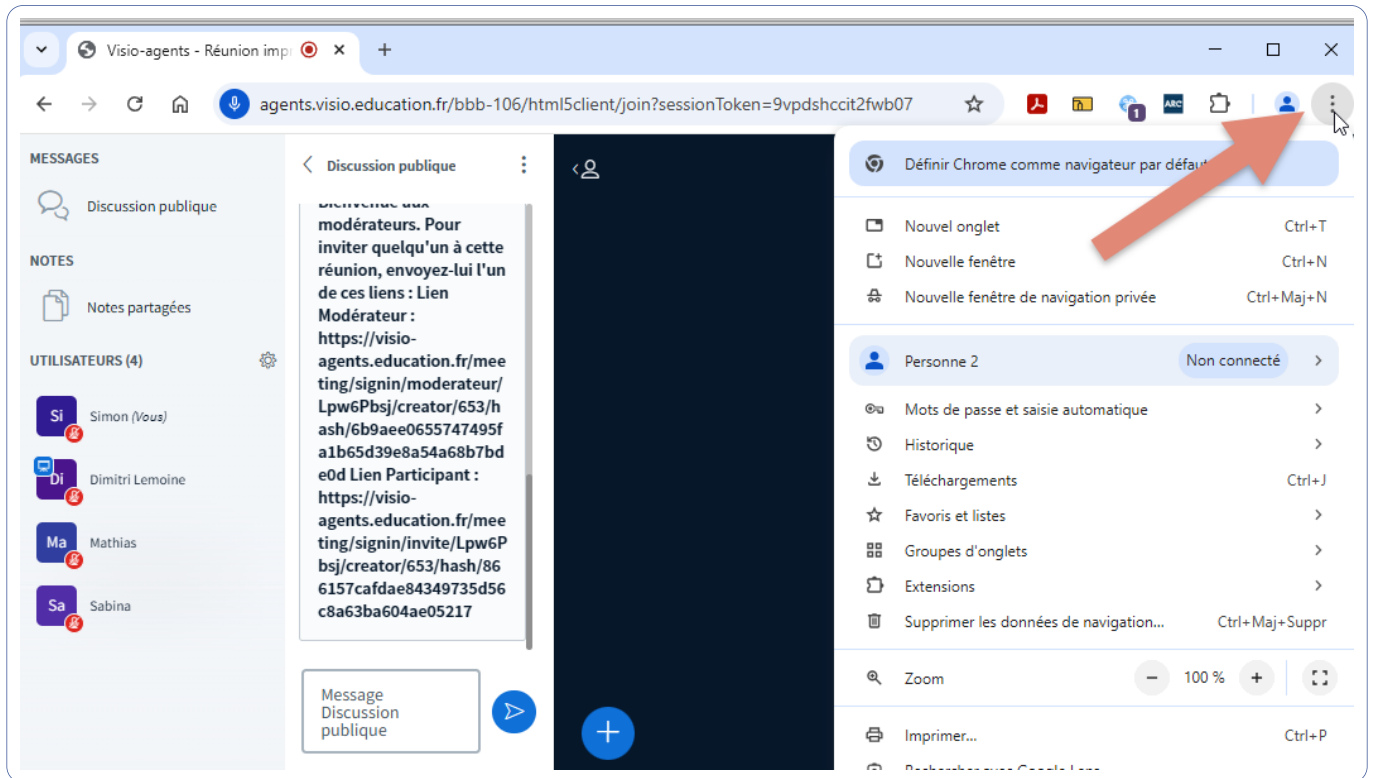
Visio-agents - Réunion impr

agents.visio.education.fr/bbb-106/html5client/join?sessionToken=9vpdshccit2fwb07

1

MESSAGES

Discussion publique

NOTES

Notes partagées

UTILISATEURS (4)

Si Simon (Vous)

Di Dimitri Lemoine

Ma Mathias

Sa Sabina

Discussion publique

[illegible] modérateurs. Pour inviter quelqu'un à cette réunion, envoyez-lui l'un de ces liens : Lien Modérateur : https://visio-agents.education.fr/meeting/signin/moderateur/Lpw6Pbsj/creator/653/hash/6b9aee0655747495fa1b65d39e8a54a68b7bde0d Lien Participant : https://visio-agents.education.fr/meeting/signin/invite/Lpw6Pbsj/creator/653/hash/866157cafdae84349735d56c8a63ba604ae05217

Message Discussion publique

Définir Chrome comme navigateur par défaut

Nouvel onglet Ctrl+T
Nouvelle fenêtre Ctrl+N
Nouvelle fenêtre de navigation privée Ctrl+Maj+N

Personne 2 Non connecté

Mots de passe et saisie automatique
Historique
Téléchargements Ctrl+J
Favoris et listes
Groupes d'onglets
Extensions
Supprimer les données de navigation... Ctrl+Maj+Suppr

Zoom − 100 % +

Imprimer... Ctrl+P
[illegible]